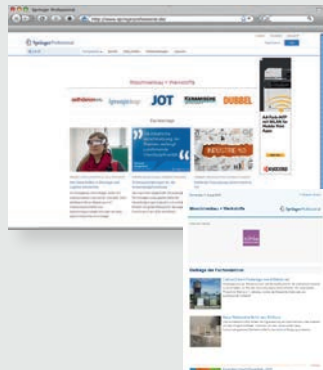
Springer Professional

http://www.springerprofessional.de

Springer Professional

Maschinenbau + Werkstoffe

JOT

DUBBEL

INDUSTRIE 4.0

Maschinenbau + Werkstoffe

Springer Professional

Beiträge des Fachmedien